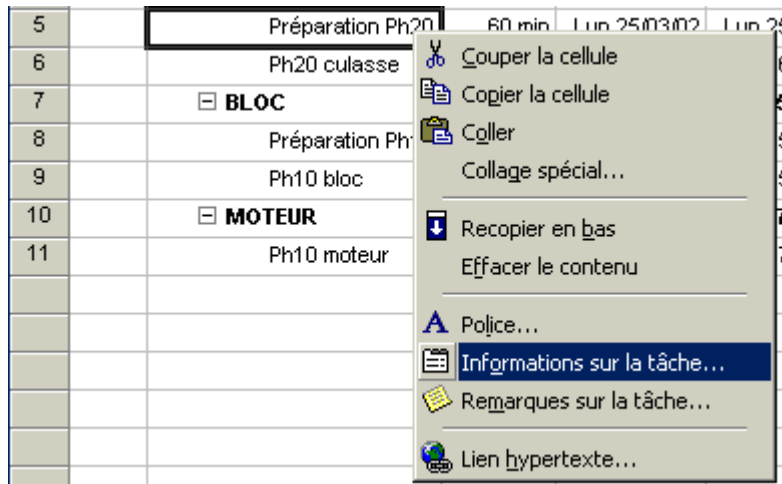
| 5 | Préparation Ph20 | 60 min | Lun 25/03/02 | Lun 2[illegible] |
|---|---|---|---|---|
| 6 | Ph20 culasse | | | |
| 7 | ⊟ BLOC | | | |
| 8 | Préparation Ph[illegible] | | | |
| 9 | Ph10 bloc | | | |
| 10 | ⊟ MOTEUR | | | |
| 11 | Ph10 moteur | | | |

Couper la cellule
Copier la cellule
Coller
Collage spécial...
Recopier en bas
Effacer le contenu
Police...
Informations sur la tâche...
Remarques sur la tâche...
Lien hypertexte...